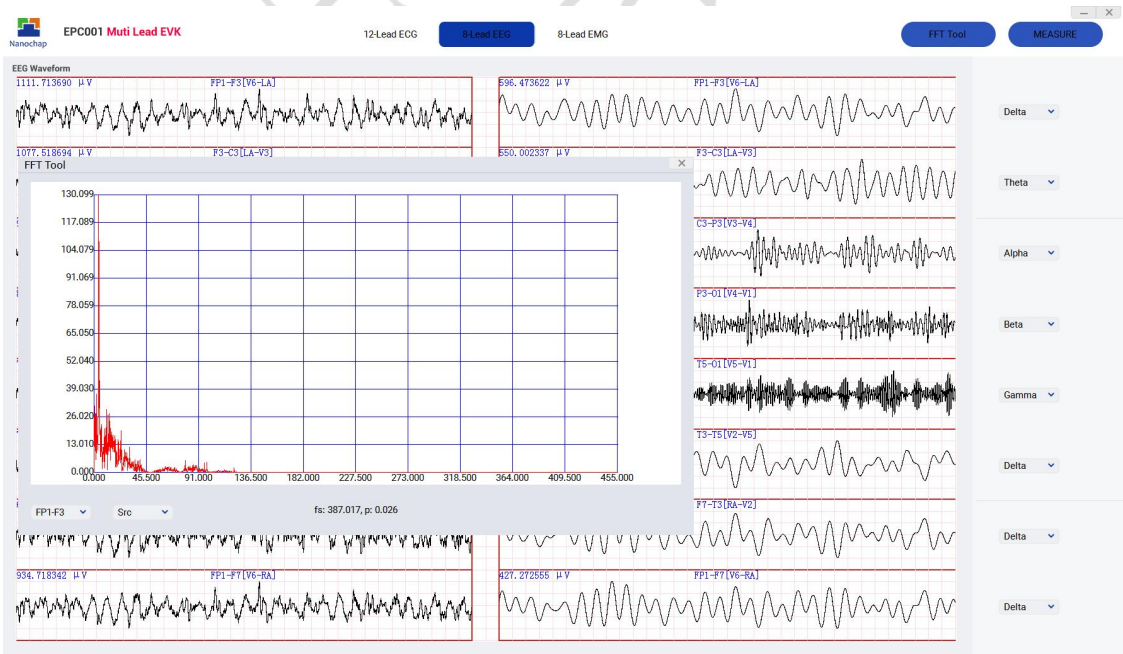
Nanochap EPC001 Muti Lead EVK

12-Lead ECG 8-Lead EEG 8-Lead EMG

FFT Tool MEASURE

EEG Waveform

1111.713690 µV FP1-F3[V6-LA]

596.473622 µV FP1-F3[V6-LA]

Delta

1077.518694 µV F3-C3[LA-V3]

550.002337 µV F3-C3[LA-V3]

Theta

FFT Tool

130.099
117.089
104.079
91.069
78.059
65.050
52.040
39.030
26.020
13.010
0.000

0.000 45.500 91.000 136.500 182.000 227.500 273.000 318.500 364.000 409.500 455.000

FP1-F3 Src fs: 387.017, p: 0.026

C3-P3[V3-V4]

Alpha

P3-O1[V4-V1]

Beta

T5-O1[V5-V1]

Gamma

T3-T5[V2-V5]

Delta

F7-T3[RA-V2]

Delta

934.718342 µV FP1-F7[V6-RA]

427.272555 µV FP1-F7[V6-RA]

Delta